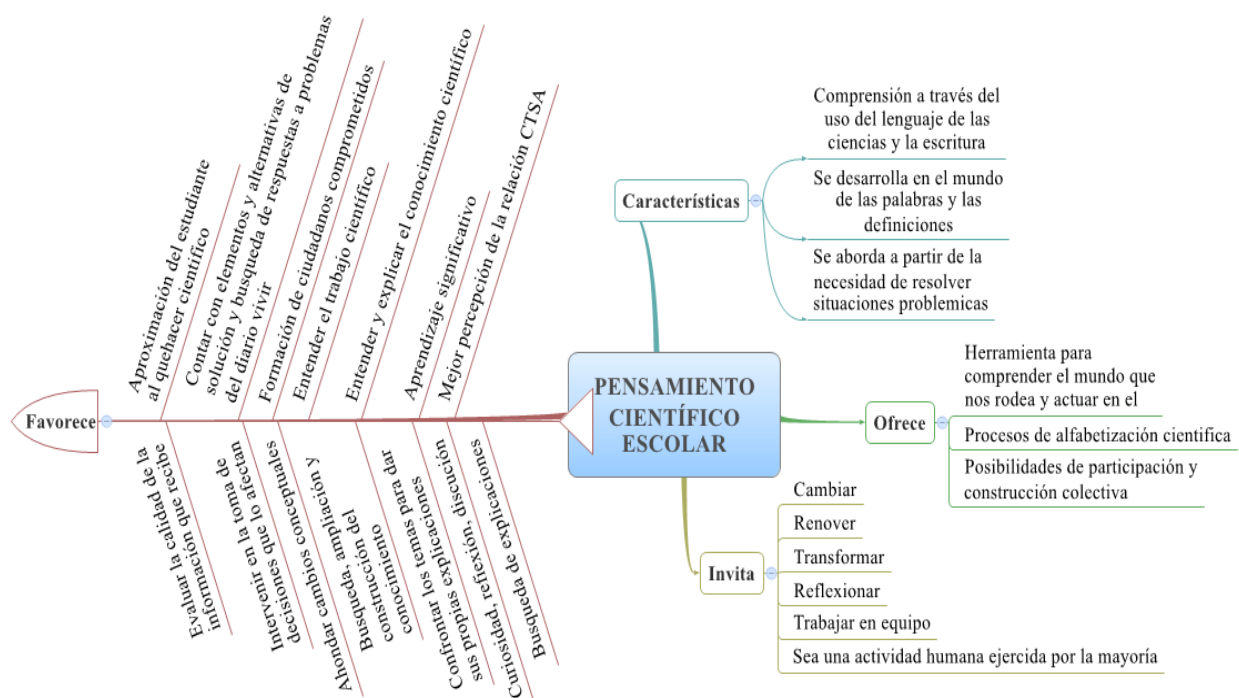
PENSAMIENTO CIENTÍFICO ESCOLAR

Favorece

Aproximación del estudiante al quehacer científico

Contar con elementos y alternativas de solución y busqueda de respuestas a problemas del diario vivir

Formación de ciudadanos comprometidos

Entender el trabajo científico

Entender y explicar el conocimiento científico

Aprendizaje significativo

Mejor percepción de la relación CTSA

Evaluar la calidad de la información que recibe

Intervenir en la toma de decisiones que lo afectan

Ahondar cambios conceptuales

Busqueda, ampliación y construcción del conocimiento

Confrontar los temas para dar sus propias explicaciones

Curiosidad, reflexión, discusión

Busqueda de explicaciones

Características

Comprensión a través del uso del lenguaje de las ciencias y la escritura

Se desarrolla en el mundo de las palabras y las definiciones

Se aborda a partir de la necesidad de resolver situaciones problemicas

Ofrece

Herramienta para comprender el mundo que nos rodea y actuar en el

Procesos de alfabetización científica

Posibilidades de participación y construcción colectiva

Invita

Cambiar

Renover

Transformar

Reflexionar

Trabajar en equipo

Sea una actividad humana ejercida por la mayoría